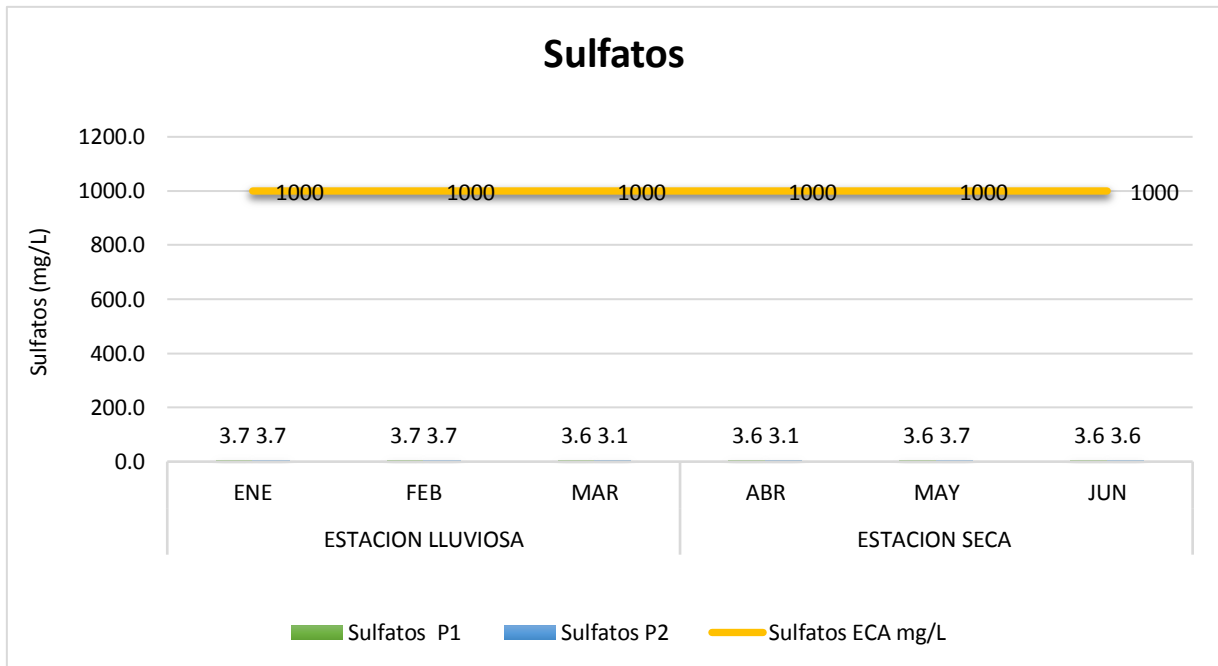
Sulfatos

Sulfatos (mg/L)

1200.0
1000.0
800.0
600.0
400.0
200.0
0.0

1000 1000 1000 1000 1000 1000

3.7 3.7
3.7 3.7
3.6 3.1
3.6 3.1
3.6 3.7
3.6 3.6

ENE
FEB
MAR
ABR
MAY
JUN

ESTACION LLUVIOSA
ESTACION SECA

Sulfatos P1
Sulfatos P2
Sulfatos ECA mg/L